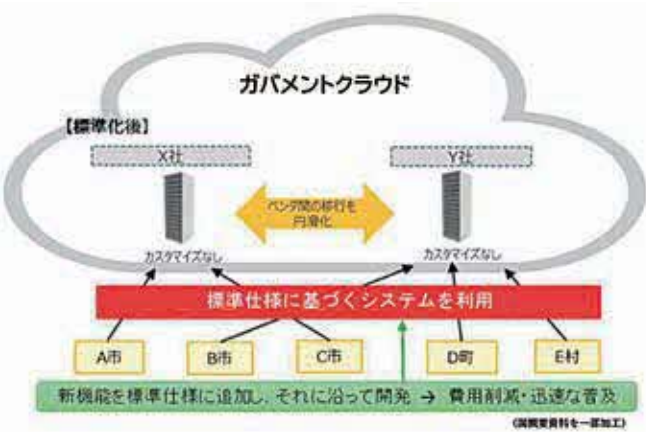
ガバメントクラウド

【標準化後】

X社

Y社

ベンダ間の移行を円滑化

カスタマイズなし

カスタマイズなし

標準仕様に基づくシステムを利用

A市

B市

C市

D町

E村

新機能を標準仕様に追加し、それに沿って開発 → 費用削減・迅速な普及

(総務省資料を一部加工)